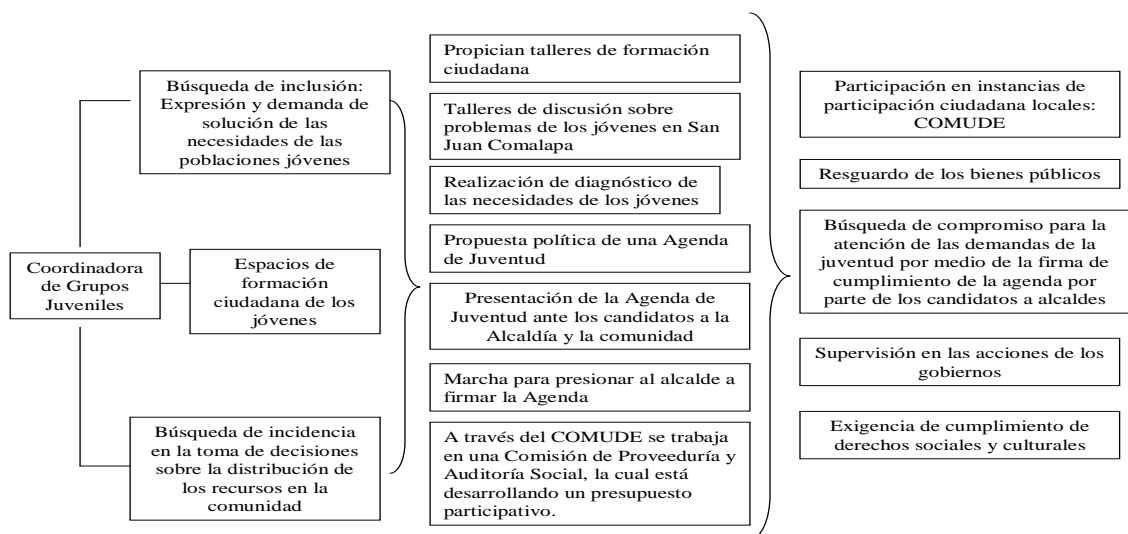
Coordinadora de Grupos Juveniles

Búsqueda de inclusión: Expresión y demanda de solución de las necesidades de las poblaciones jóvenes

Espacios de formación ciudadana de los jóvenes

Búsqueda de incidencia en la toma de decisiones sobre la distribución de los recursos en la comunidad

Propician talleres de formación ciudadana

Talleres de discusión sobre problemas de los jóvenes en San Juan Comalapa

Realización de diagnóstico de las necesidades de los jóvenes

Propuesta política de una Agenda de Juventud

Presentación de la Agenda de Juventud ante los candidatos a la Alcaldía y la comunidad

Marcha para presionar al alcalde a firmar la Agenda

A través del COMUDE se trabaja en una Comisión de Proveeduría y Auditoría Social, la cual está desarrollando un presupuesto participativo.

Participación en instancias de participación ciudadana locales: COMUDE

Resguardo de los bienes públicos

Búsqueda de compromiso para la atención de las demandas de la juventud por medio de la firma de cumplimiento de la agenda por parte de los candidatos a alcaldes

Supervisión en las acciones de los gobiernos

Exigencia de cumplimiento de derechos sociales y culturales